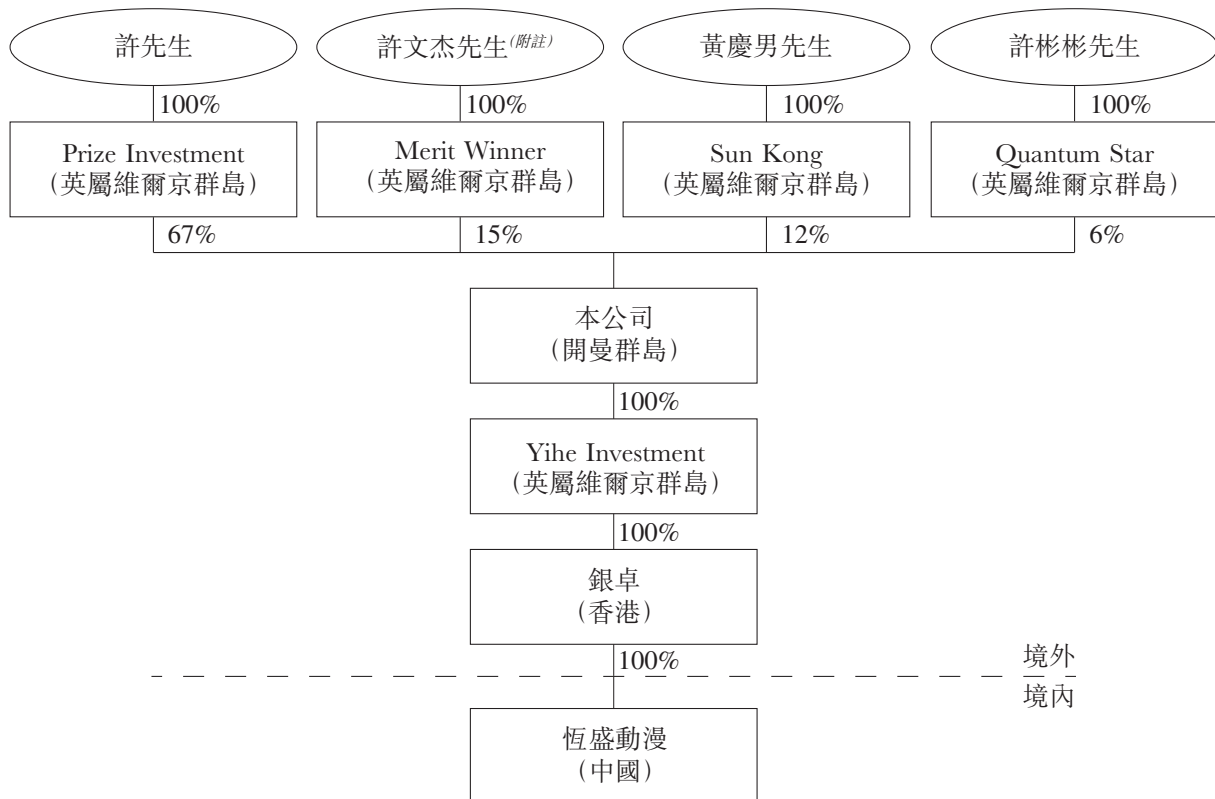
許先生

許文杰先生$^{(附註)}$

黃慶男先生

許彬彬先生

100%

100%

100%

100%

Prize Investment
(英屬維爾京群島)

Merit Winner
(英屬維爾京群島)

Sun Kong
(英屬維爾京群島)

Quantum Star
(英屬維爾京群島)

67%

15%

12%

6%

本公司
(開曼群島)

100%

Yihe Investment
(英屬維爾京群島)

100%

銀卓
(香港)

100%

境外

境內

恆盛動漫
(中國)